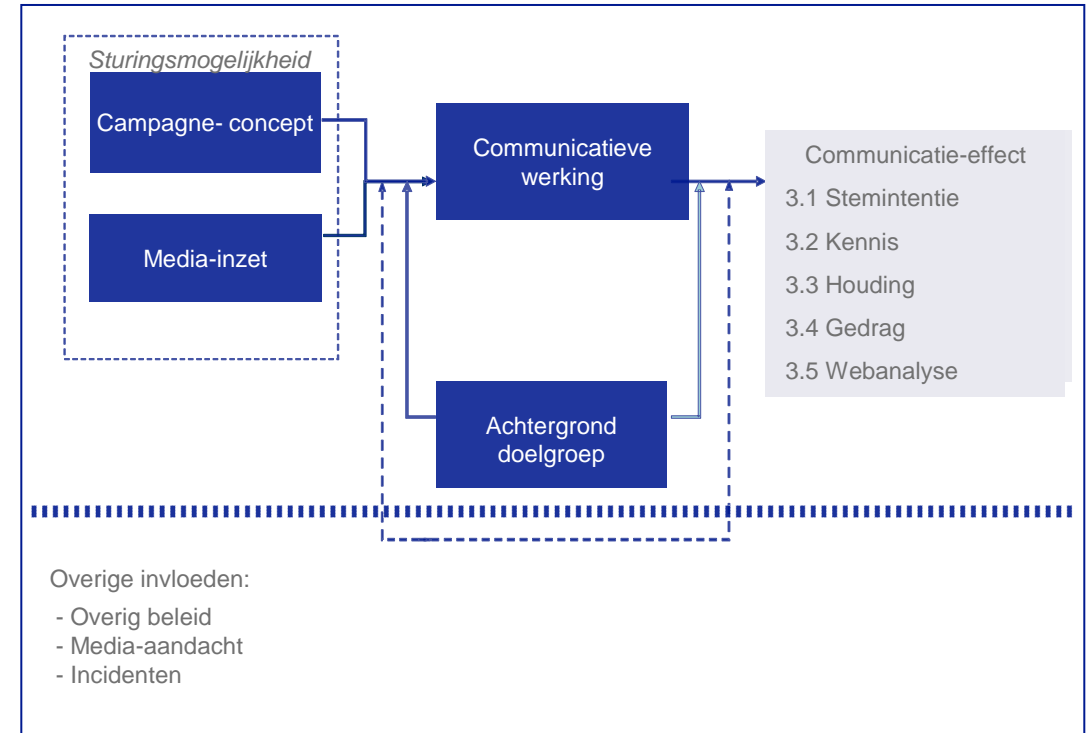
Sturingsmogelijkheid

Campagne- concept

Media-inzet

Communicatieve werking

Achtergrond doelgroep

Communicatie-effect

3.1 Stemintentie

3.2 Kennis

3.3 Houding

3.4 Gedrag

3.5 Webanalyse

Overige invloeden:

- Overig beleid
- Media-aandacht
- Incidenten